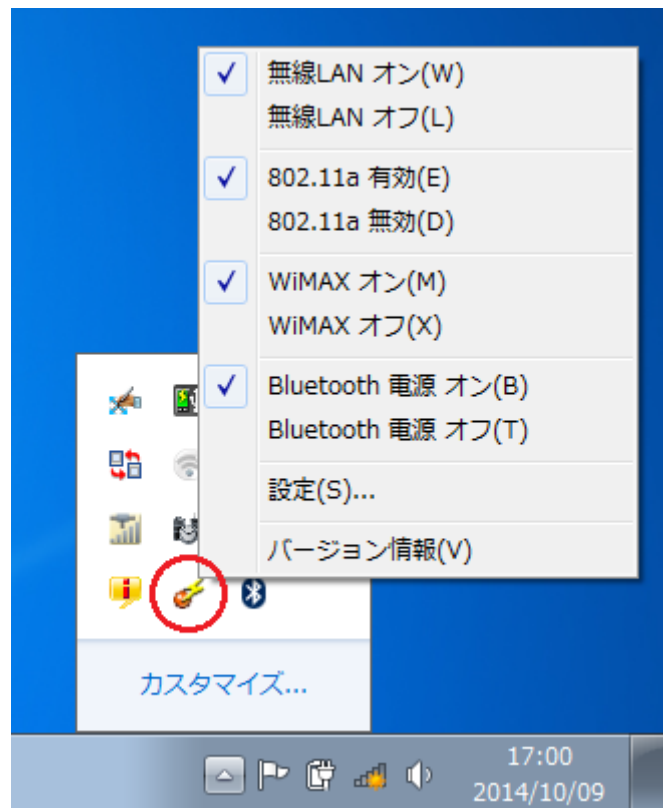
✓ 無線LAN オン(W)
無線LAN オフ(L)

✓ 802.11a 有効(E)
802.11a 無効(D)

✓ WiMAX オン(M)
WiMAX オフ(X)

✓ Bluetooth 電源 オン(B)
Bluetooth 電源 オフ(T)

設定(S)...

バージョン情報(V)

カスタマイズ...

17:00
2014/10/09